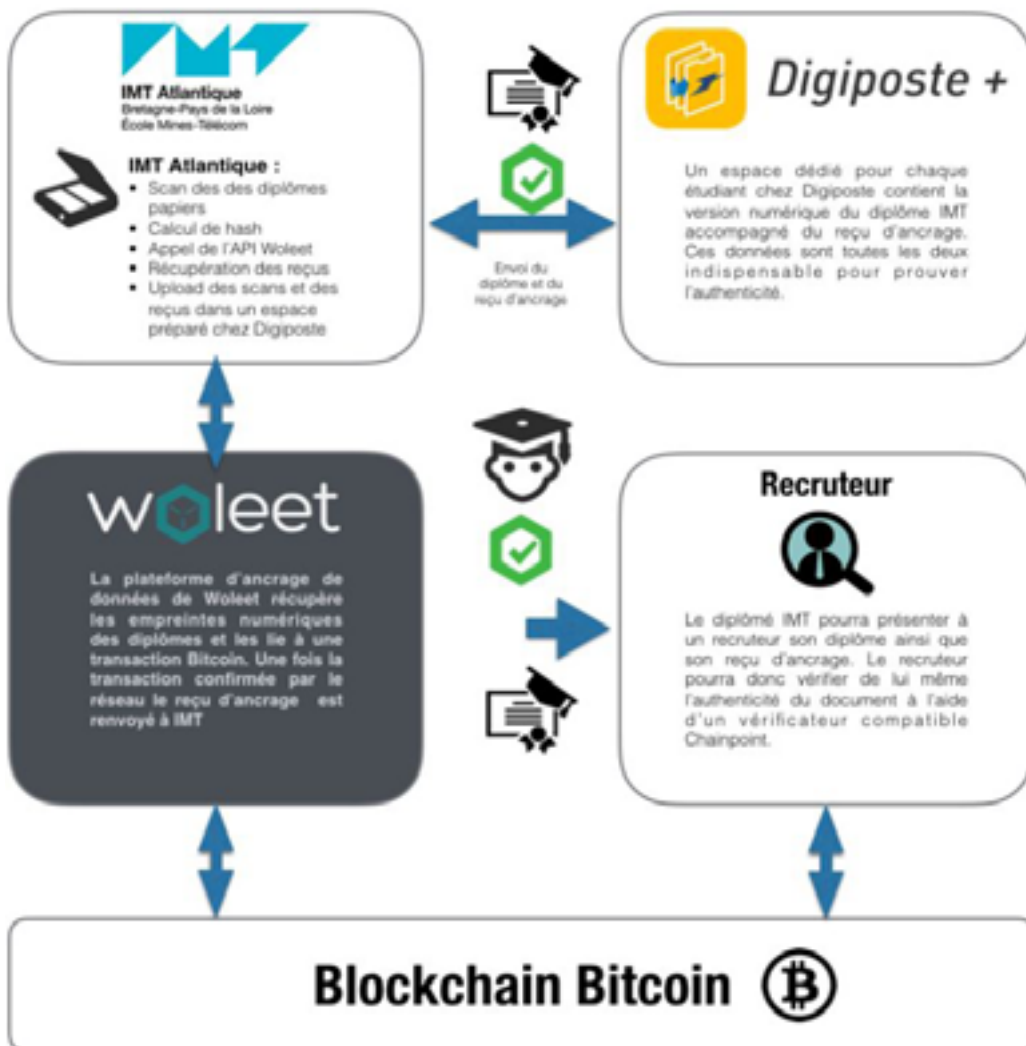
IMT Atlantique
Bretagne-Pays de la Loire
École Mines-Télécom

IMT Atlantique :
- Scan des des diplômes papiers
- Calcul de hash
- Appel de l'API Woleet
- Récupération des reçus
- Upload des scans et des reçus dans un espace préparé chez Digiposte

Envoi du diplôme et du reçu d'ancrage

Digiposte +

Un espace dédié pour chaque étudiant chez Digiposte contient la version numérique du diplôme IMT accompagné du reçu d'ancrage. Ces données sont toutes les deux indispensable pour prouver l'authenticité.

woleet

La plateforme d'ancrage de données de Woleet récupère les empreintes numériques des diplômes et les lie à une transaction Bitcoin. Une fois la transaction confirmée par le réseau le reçu d'ancrage est renvoyé à IMT

Recruteur

Le diplômé IMT pourra présenter à un recruteur son diplôme ainsi que son reçu d'ancrage. Le recruteur pourra donc vérifier de lui même l'authenticité du document à l'aide d'un vérificateur compatible Chainpoint.

Blockchain Bitcoin